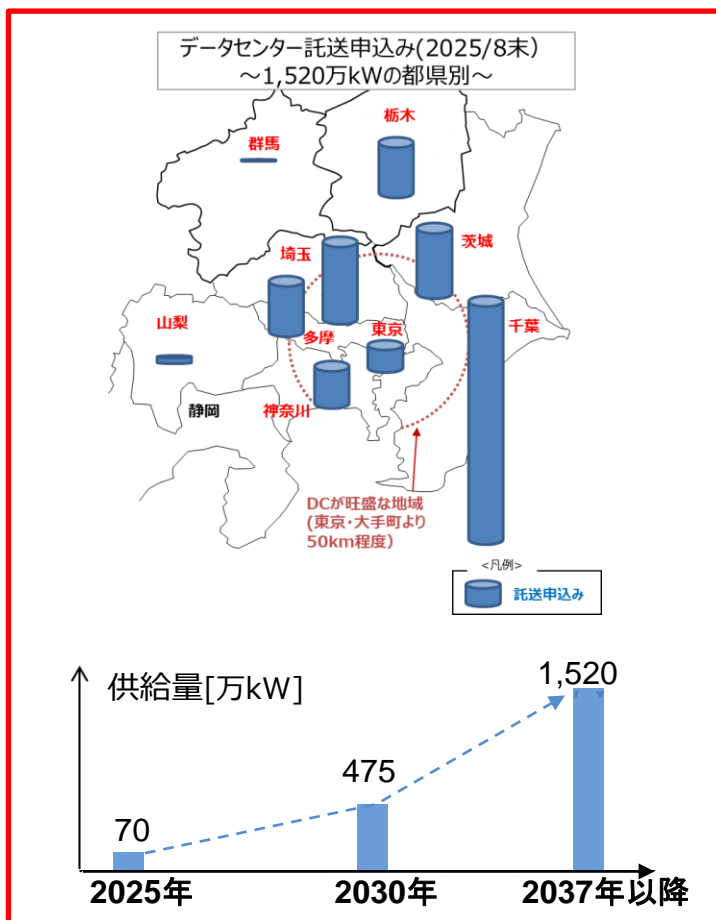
データセンター託送申込み(2025/8末)
～1,520万kWの都県別～

栃木
群馬
埼玉
茨城
山梨
多摩
東京
千葉
静岡
神奈川

DCが旺盛な地域
(東京・大手町より50km程度)

<凡例>
託送申込み

供給量[万kW]

70
475
1,520

2025年
2030年
2037年以降